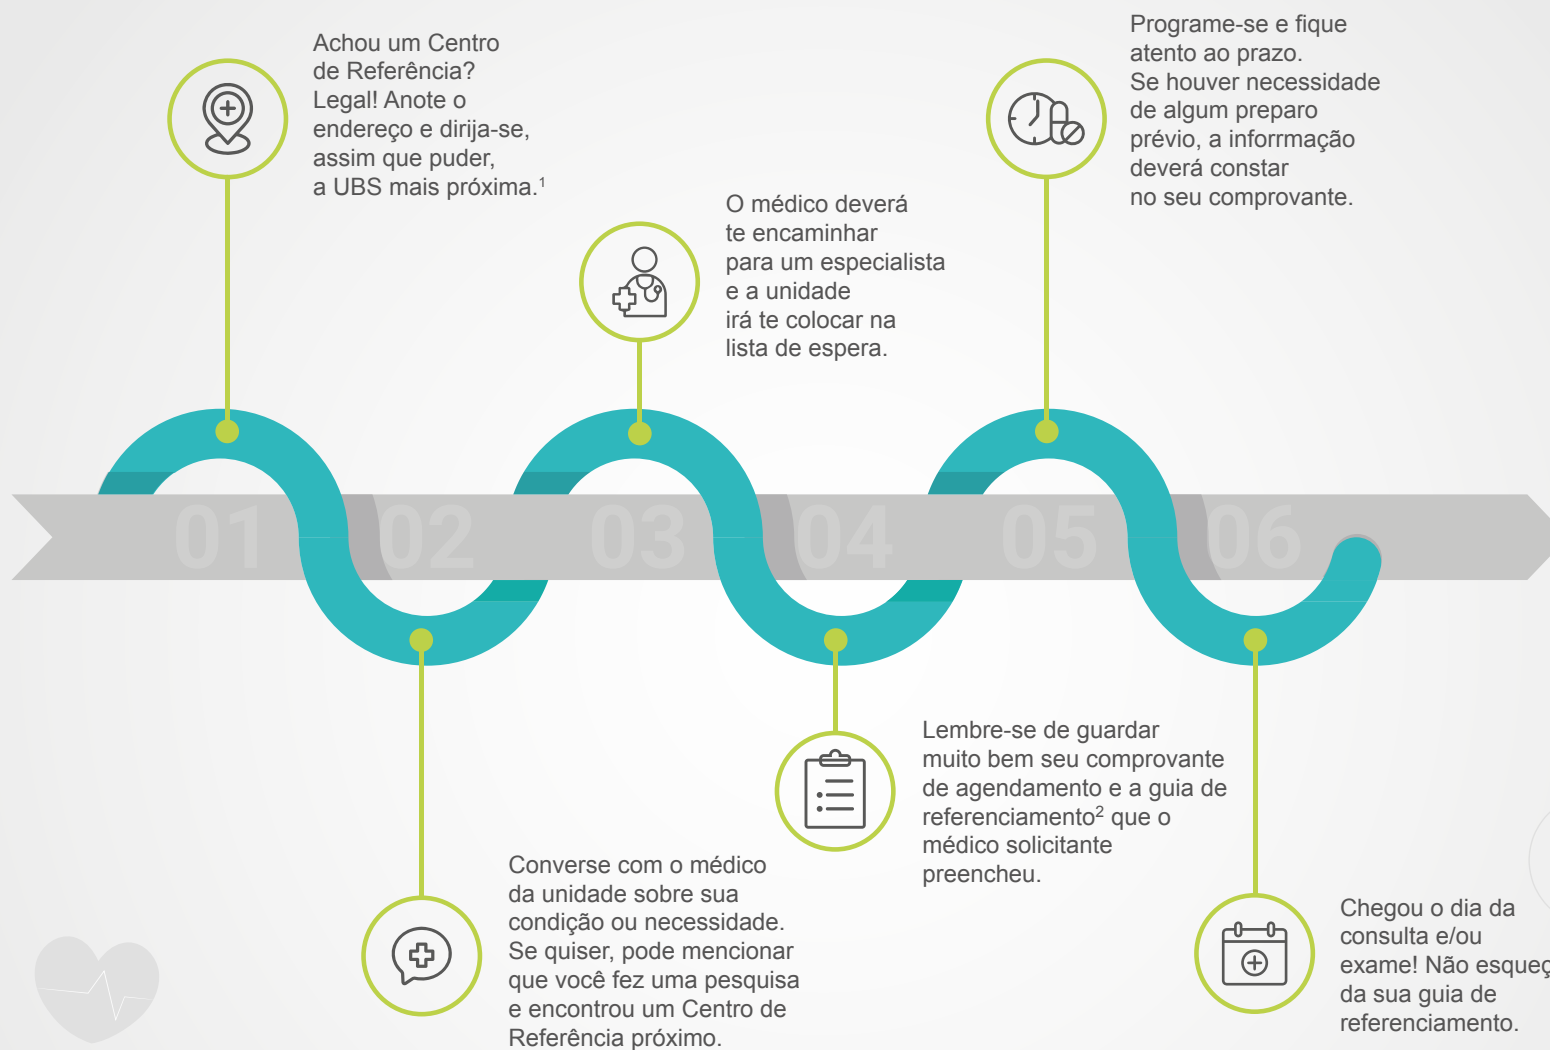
Achou um Centro de Referência? Legal! Anote o endereço e dirija-se, assim que puder, a UBS mais próxima.$^1$

O médico deverá te encaminhar para um especialista e a unidade irá te colocar na lista de espera.

Programe-se e fique atento ao prazo. Se houver necessidade de algum preparo prévio, a inforrmação deverá constar no seu comprovante.

01 02 03 04 05 06

Converse com o médico da unidade sobre sua condição ou necessidade. Se quiser, pode mencionar que você fez uma pesquisa e encontrou um Centro de Referência próximo.

Lembre-se de guardar muito bem seu comprovante de agendamento e a guia de referenciamento$^2$ que o médico solicitante preencheu.

Chegou o dia da consulta e/ou exame! Não esque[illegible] da sua guia de referenciamento.